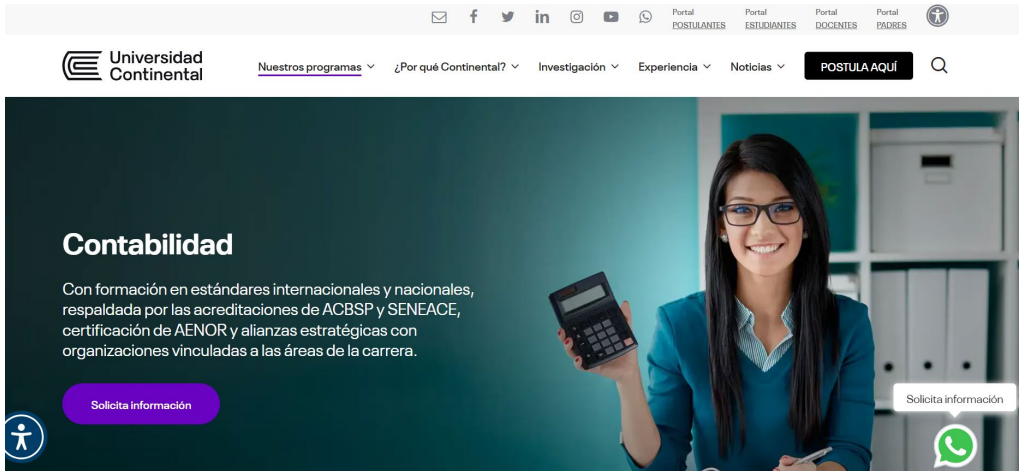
Portal POSTULANTES Portal ESTUDIANTES Portal DOCENTES Portal PADRES

Universidad Continental

Nuestros programas ¿Por qué Continental? Investigación Experiencia Noticias POSTULA AQUÍ

Contabilidad

Con formación en estándares internacionales y nacionales, respaldada por las acreditaciones de ACBSP y SENEACE, certificación de AENOR y alianzas estratégicas con organizaciones vinculadas a las áreas de la carrera.

Solicita información

Solicita información